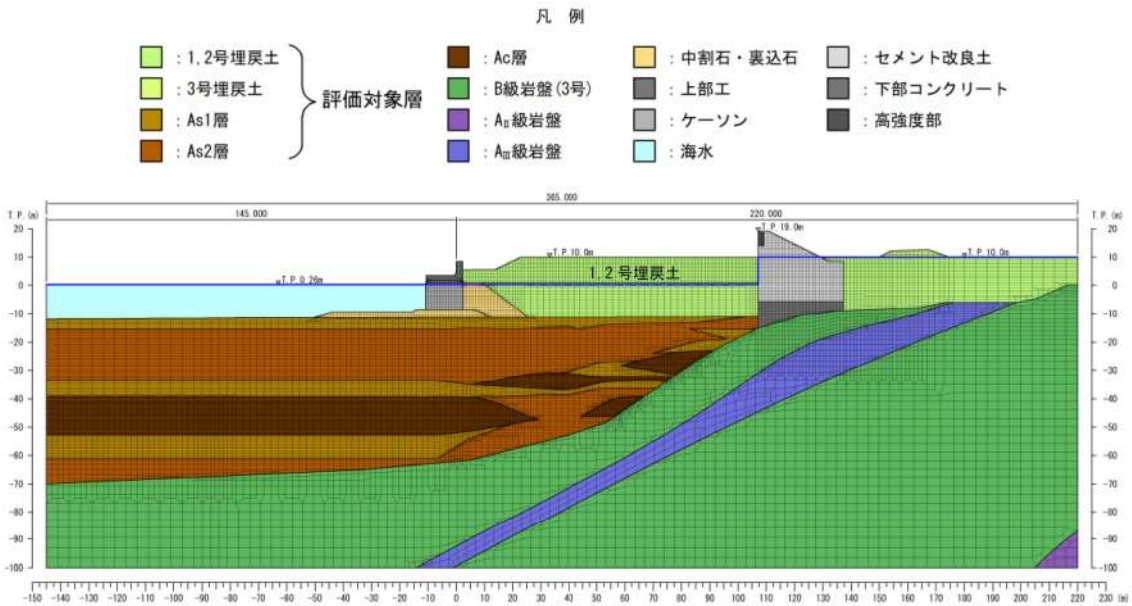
凡 例

：1，2号埋戻土
：3号埋戻土
：As1層
：As2層
評価対象層

：Ac層
：B級岩盤（3号）
：$A_{II}$級岩盤
：$A_{III}$級岩盤

：中割石・裏込石
：上部工
：ケーソン
：海水

：セメント改良土
：下部コンクリート
：高強度部

365.000
145.000
220.000

T.P.(m)
T.P.(m)

T.P.0.26m
T.P.10.0m
T.P.19.0m
T.P.10.0m
1，2号埋戻土

20
10
0
-10
-20
-30
-40
-50
-60
-70
-80
-90
-100

-150 -140 -130 -120 -110 -100 -90 -80 -70 -60 -50 -40 -30 -20 -10 0 10 20 30 40 50 60 70 80 90 100 110 120 130 140 150 160 170 180 190 200 210 220 230 (m)